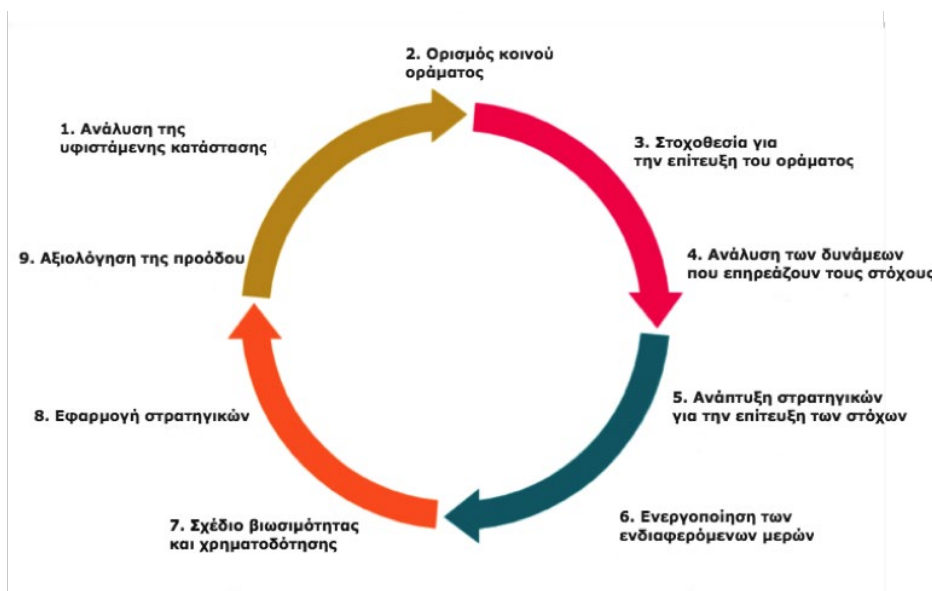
2. Ορισμός κοινού οράματος

1. Ανάλυση της υφιστάμενης κατάστασης

3. Στοχοθεσία για την επίτευξη του οράματος

9. Αξιολόγηση της προόδου

4. Ανάλυση των δυνάμεων που επηρεάζουν τους στόχους

8. Εφαρμογή στρατηγικών

5. Ανάπτυξη στρατηγικών για την επίτευξη των στόχων

7. Σχέδιο βιωσιμότητας και χρηματοδότησης

6. Ενεργοποίηση των ενδιαφερόμενων μερών